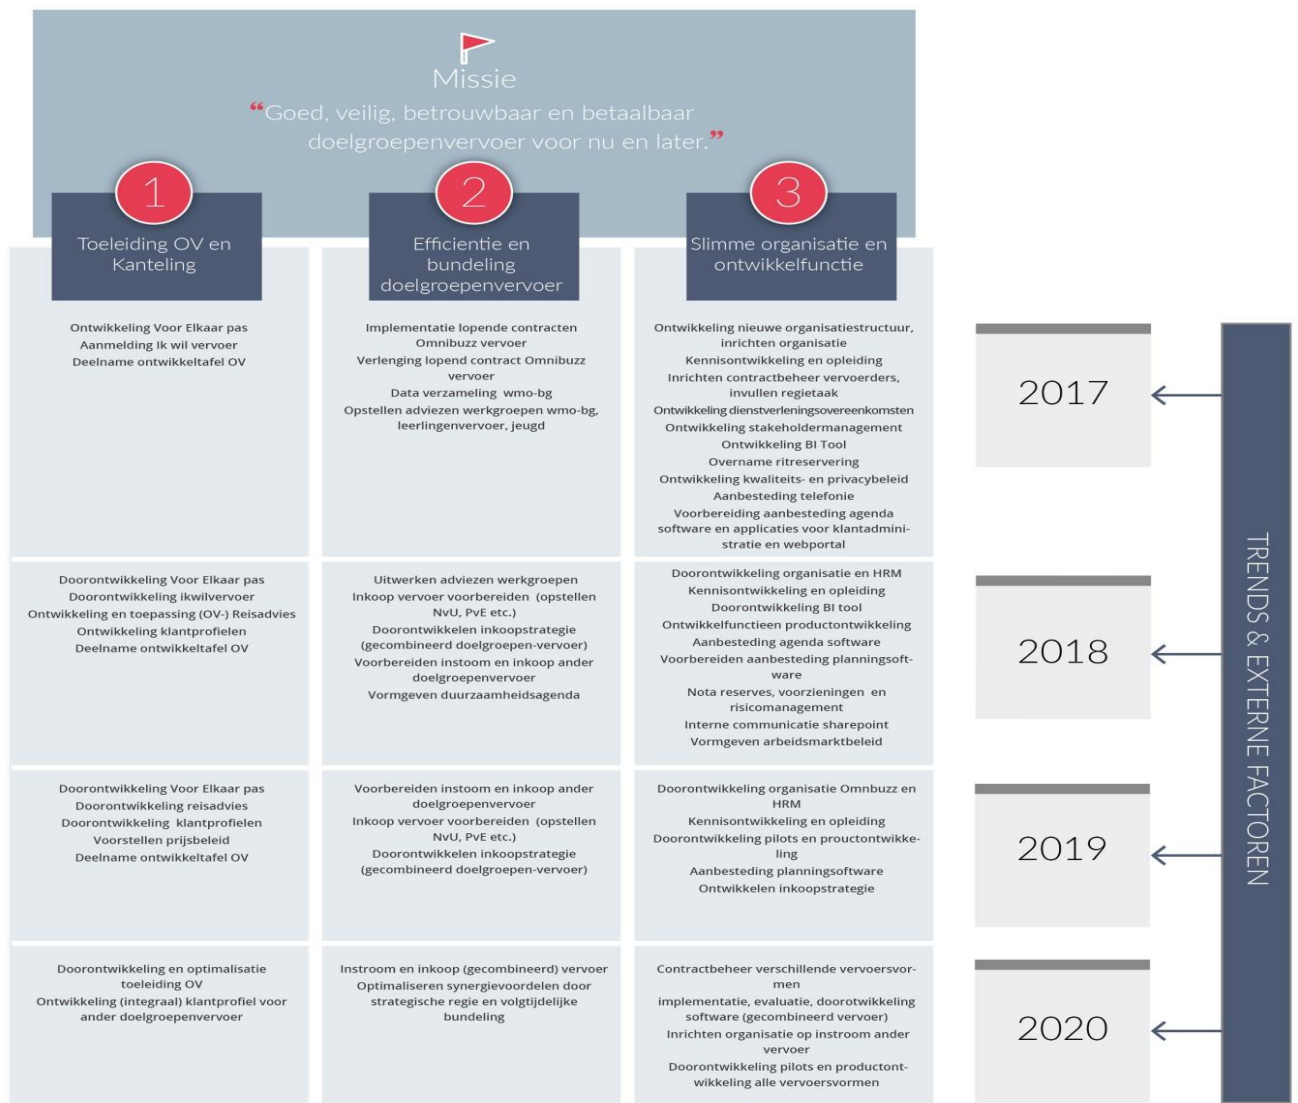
Missie

“Goed, veilig, betrouwbaar en betaalbaar doelgroepenvervoer voor nu en later.”

1
Toeleiding OV en Kanteling

2
Efficientie en bundeling doelgroepenvervoer

3
Slimme organisatie en ontwikkelfunctie

Ontwikkeling Voor Elkaar pas
Aanmelding Ik wil vervoer
Deelname ontwikkeltafel OV

Implementatie lopende contracten Omnibuzz vervoer
Verlenging lopend contract Omnibuzz vervoer
Data verzameling wmo-bg
Opstellen adviezen werkgroepen wmo-bg, leerlingenvervoer, jeugd

Ontwikkeling nieuwe organisatiestructuur, inrichten organisatie
Kennisontwikkeling en opleiding
Inrichten contractbeheer vervoerders, invullen regietaak
Ontwikkeling dienstverleningsovereenkomsten
Ontwikkeling stakeholdermanagement
Ontwikkeling BI Tool
Overname ritreservering
Ontwikkeling kwaliteits- en privacybeleid
Aanbesteding telefonie
Voorbereiding aanbesteding agenda software en applicaties voor klantadministratie en webportal

2017

Doorontwikkeling Voor Elkaar pas
Doorontwikkeling ikwilvervoer
Ontwikkeling en toepassing (OV-) Reisadvies
Ontwikkeling klantprofielen
Deelname ontwikkeltafel OV

Uitwerken adviezen werkgroepen
Inkoop vervoer voorbereiden (opstellen NvU, PvE etc.)
Doorontwikkelen inkoopstrategie (gecombineerd doelgroepen-vervoer)
Voorbereiden instoom en inkoop ander doelgroepenvervoer
Vormgeven duurzaamheidsagenda

Doorontwikkeling organisatie en HRM
Kennisontwikkeling en opleiding
Doorontwikkeling BI tool
Ontwikkelfunctieen productontwikkeling
Aanbesteding agenda software
Voorbereiden aanbesteding planningssoftware
Nota reserves, voorzieningen en risicomanagement
Interne communicatie sharepoint
Vormgeven arbeidsmarktbeleid

2018

Doorontwikkeling Voor Elkaar pas
Doorontwikkeling reisadvies
Doorontwikkeling klantprofielen
Voorstellen prijsbeleid
Deelname ontwikkeltafel OV

Voorbereiden instoom en inkoop ander doelgroepenvervoer
Inkoop vervoer voorbereiden (opstellen NvU, PvE etc.)
Doorontwikkelen inkoopstrategie (gecombineerd doelgroepen-vervoer)

Doorontwikkeling organisatie Omnbuzz en HRM
Kennisontwikkeling en opleiding
Doorontwikkeling pilots en prouctontwikkeling
Aanbesteding planningsoftware
Ontwikkelen inkoopstrategie

2019

Doorontwikkeling en optimalisatie toeleiding OV
Ontwikkeling (integraal) klantprofiel voor ander doelgroepenvervoer

Instroom en inkoop (gecombineerd) vervoer
Optimaliseren synergievoordelen door strategische regie en volgtijdelijke bundeling

Contractbeheer verschillende vervoersvormen
implementatie, evaluatie, doorotwikkeling software (gecombineerd vervoer)
Inrichten organisatie op instroom ander vervoer
Doorontwikkeling pilots en productontwikkeling alle vervoersvormen

2020

TRENDS & EXTERNE FACTOREN